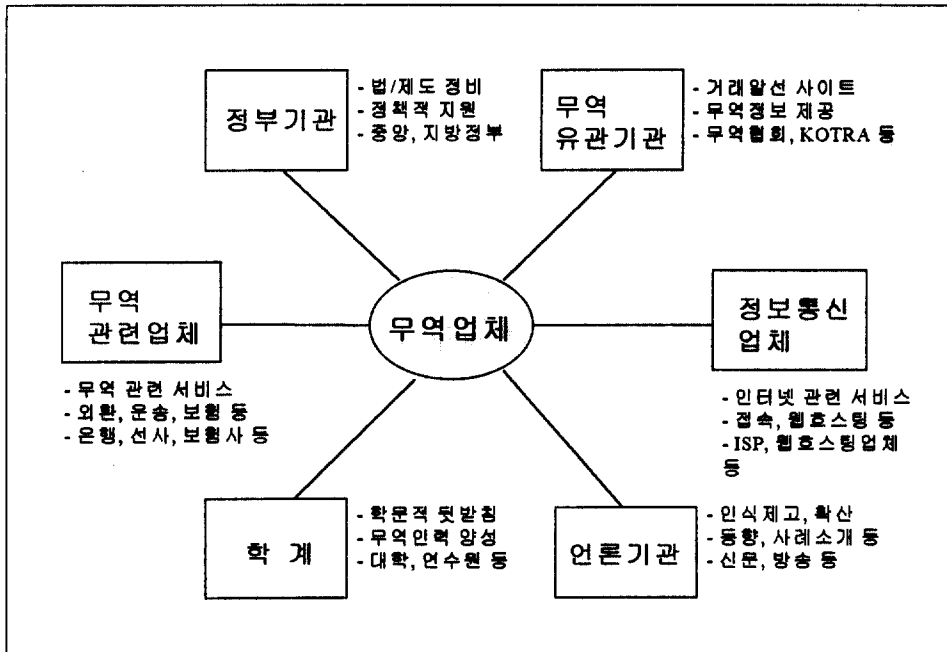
정부기관

- 법/제도 정비
- 정책적 지원
- 중앙, 지방정부

무역 유관기관

- 거래알선 사이트
- 무역정보 제공
- 무역협회, KOTRA 등

무역 관련업체

무역업체

정보통신 업체

- 무역 관련 서비스
- 외환, 운송, 보험 등
- 은행, 선사, 보험사 등

- 인터넷 관련 서비스
- 접속, 웹호스팅 등
- ISP, 웹호스팅업체 등

학 계

- 학문적 뒷받침
- 무역인력 양성
- 대학, 연수원 등

언론기관

- 인식제고, 확산
- 동향, 사례소개 등
- 신문, 방송 등